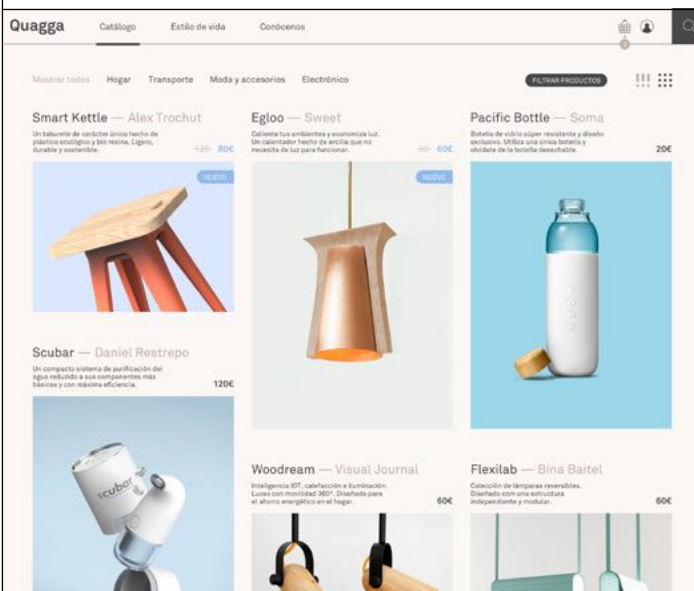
Quagga Catálogo Estilo de vida Conócenos

Mostrar todos Hogar Transporte Moda y accesorios Electrónico

FILTRAR PRODUCTOS

Smart Kettle — Alex Trochut

Un taburete de carácter único hecho de plástico ecológico y bio resina. Ligero, durable y sostenible.

120 80€

NUEVO

Egloo — Sweet

Calienta tus ambientes y economiza luz. Un calentador hecho de arcilla que no necesita de luz para funcionar.

80 60€

NUEVO

Pacific Bottle — Soma

Botella de vidrio súper resistente y diseño exclusivo. Utiliza una única botella y olvídate de la botella desechable.

20€

Scubar — Daniel Restrepo

Un compacto sistema de purificación del agua reducido a sus componentes más básicos y con máxima eficiencia.

120€

scubar

Woodream — Visual Journal

Inteligencia IOT, calefacción e iluminación. Luces con movilidad 360°. Diseñado para el ahorro energético en el hogar.

60€

Flexilab — Bina Baitel

Colección de lámparas reversibles. Diseñado con una estructura independiente y modular.

60€